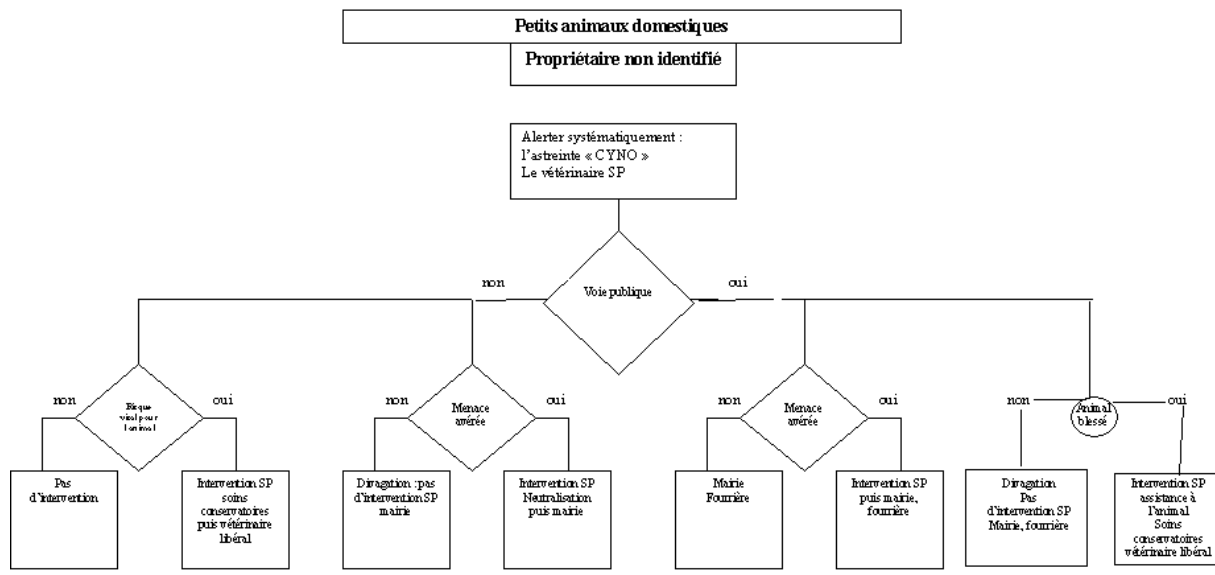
Petits animaux domestiques

Propriétaire non identifié

Alerter systématiquement :
l'astreinte « CYNO »
Le vétérinaire SP

non

Voie publique

oui

non

Risque vital pour l'animal

oui

Pas d'intervention

Intervention SP soins conservatoires puis vétérinaire libéral

non

Menace avérée

oui

Divagation : pas d'intervention SP mairie

Intervention SP Neutralisation puis mairie

non

Menace avérée

oui

Mairie Fourrière

Intervention SP puis mairie, fourrière

non

Animal blessé

oui

Divagation Pas d'intervention SP Mairie, fourrière

Intervention SP assistance à l'animal Soins conservatoires vétérinaire libéral